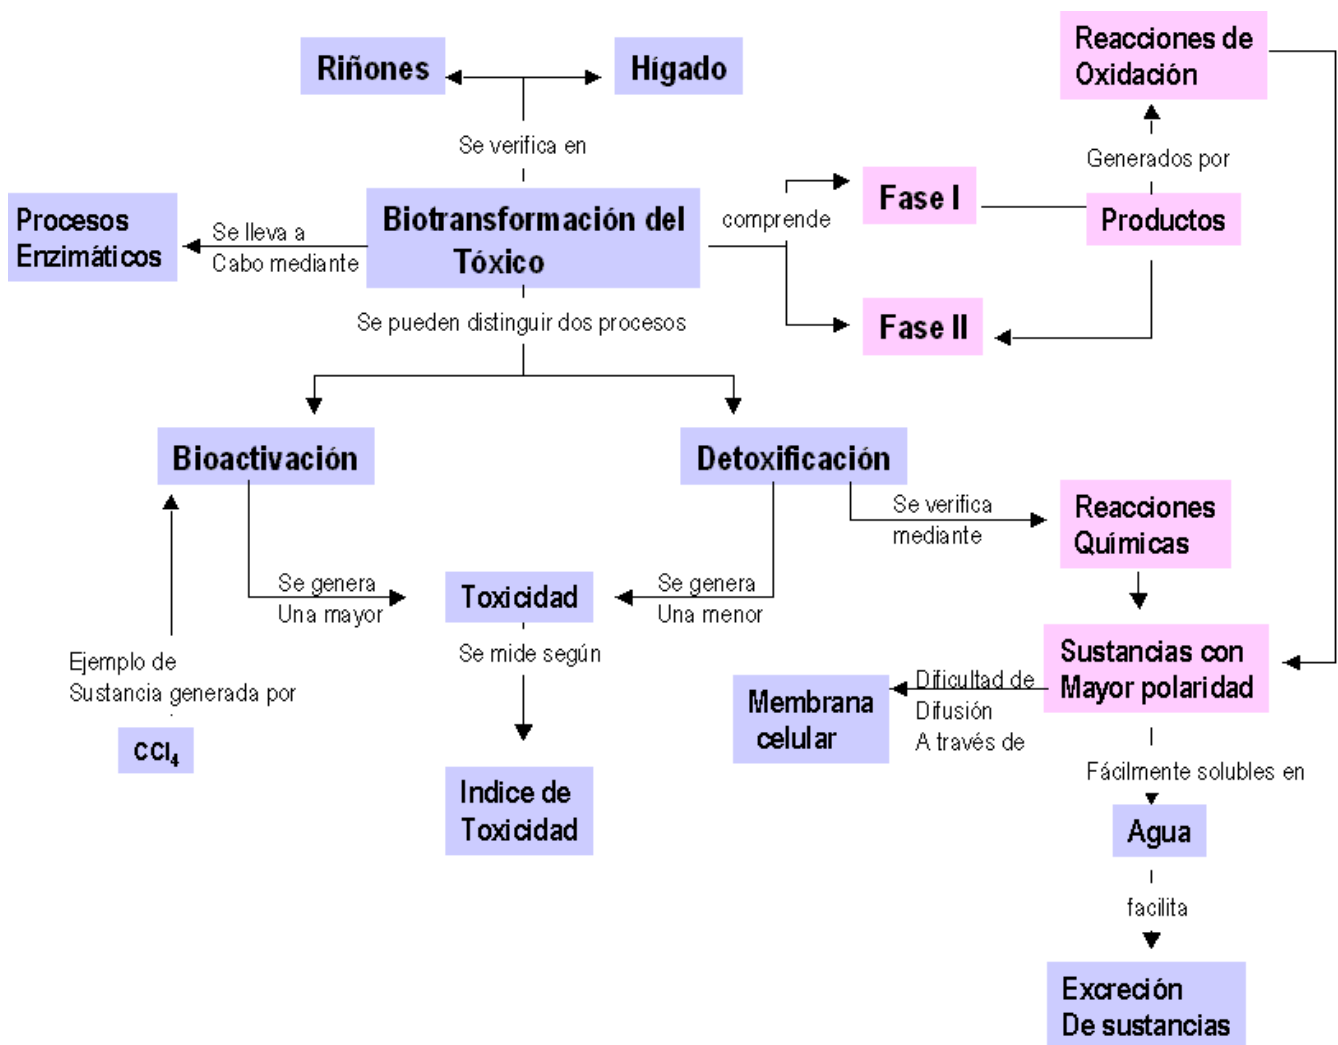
Riñones

Hígado

Reacciones de Oxidación

Se verifica en

Generados por

Procesos Enzimáticos

Se lleva a Cabo mediante

Biotransformación del Tóxico

comprende

Fase I

Productos

Se pueden distinguir dos procesos

Fase II

Bioactivación

Detoxificación

Se verifica mediante

Reacciones Químicas

Se genera Una mayor

Toxicidad

Se genera Una menor

Ejemplo de Sustancia generada por

Se mide según

Sustancias con Mayor polaridad

Membrana celular

Dificultad de Difusión A través de

$CCl_4$

Fácilmente solubles en

Indice de Toxicidad

Agua

facilita

Excreción De sustancias